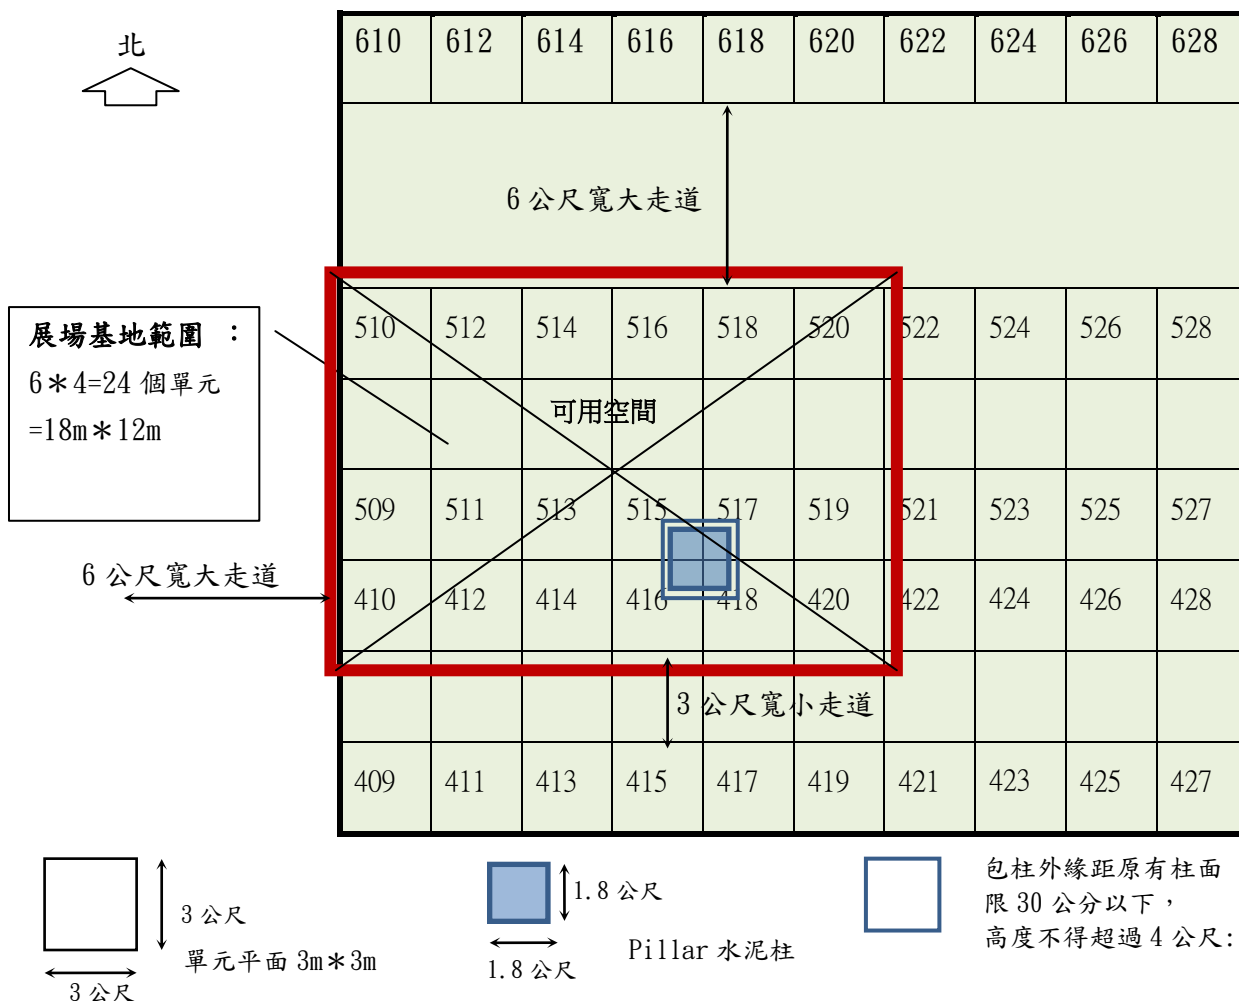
北

| 610 | 612 | 614 | 616 | 618 | 620 | 622 | 624 | 626 | 628 |
|---|---|---|---|---|---|---|---|---|---|

6 公尺寬大走道

展場基地範圍 ：
6＊4=24 個單元
=18m＊12m

| 510 | 512 | 514 | 516 | 518 | 520 | 522 | 524 | 526 | 528 |
|---|---|---|---|---|---|---|---|---|---|
| | | | | | | | | | |
| 509 | 511 | 513 | 515 | 517 | 519 | 521 | 523 | 525 | 527 |
| 410 | 412 | 414 | 416 | 418 | 420 | 422 | 424 | 426 | 428 |

可用空間

6 公尺寬大走道

3 公尺寬小走道

| 409 | 411 | 413 | 415 | 417 | 419 | 421 | 423 | 425 | 427 |
|---|---|---|---|---|---|---|---|---|---|

3 公尺
單元平面 3m＊3m
3 公尺

1.8 公尺
1.8 公尺
Pillar 水泥柱

包柱外緣距原有柱面
限 30 公分以下，
高度不得超過 4 公尺: